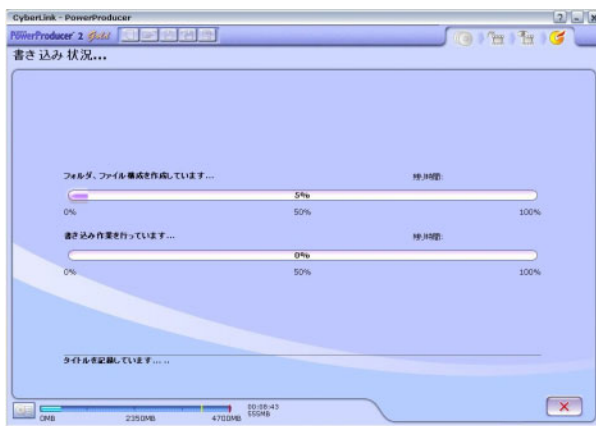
CyberLink - PowerProducer

PowerProducer 2 Gold

書き込み状況...

フォルダ、ファイル構成を作成しています...

残り時間:

5%

0%

50%

100%

書き込み作業を行っています...

残り時間:

0%

0%

50%

100%

タイトルを記録しています.....

0MB

2350MB

4700MB

00:08:43
550MB